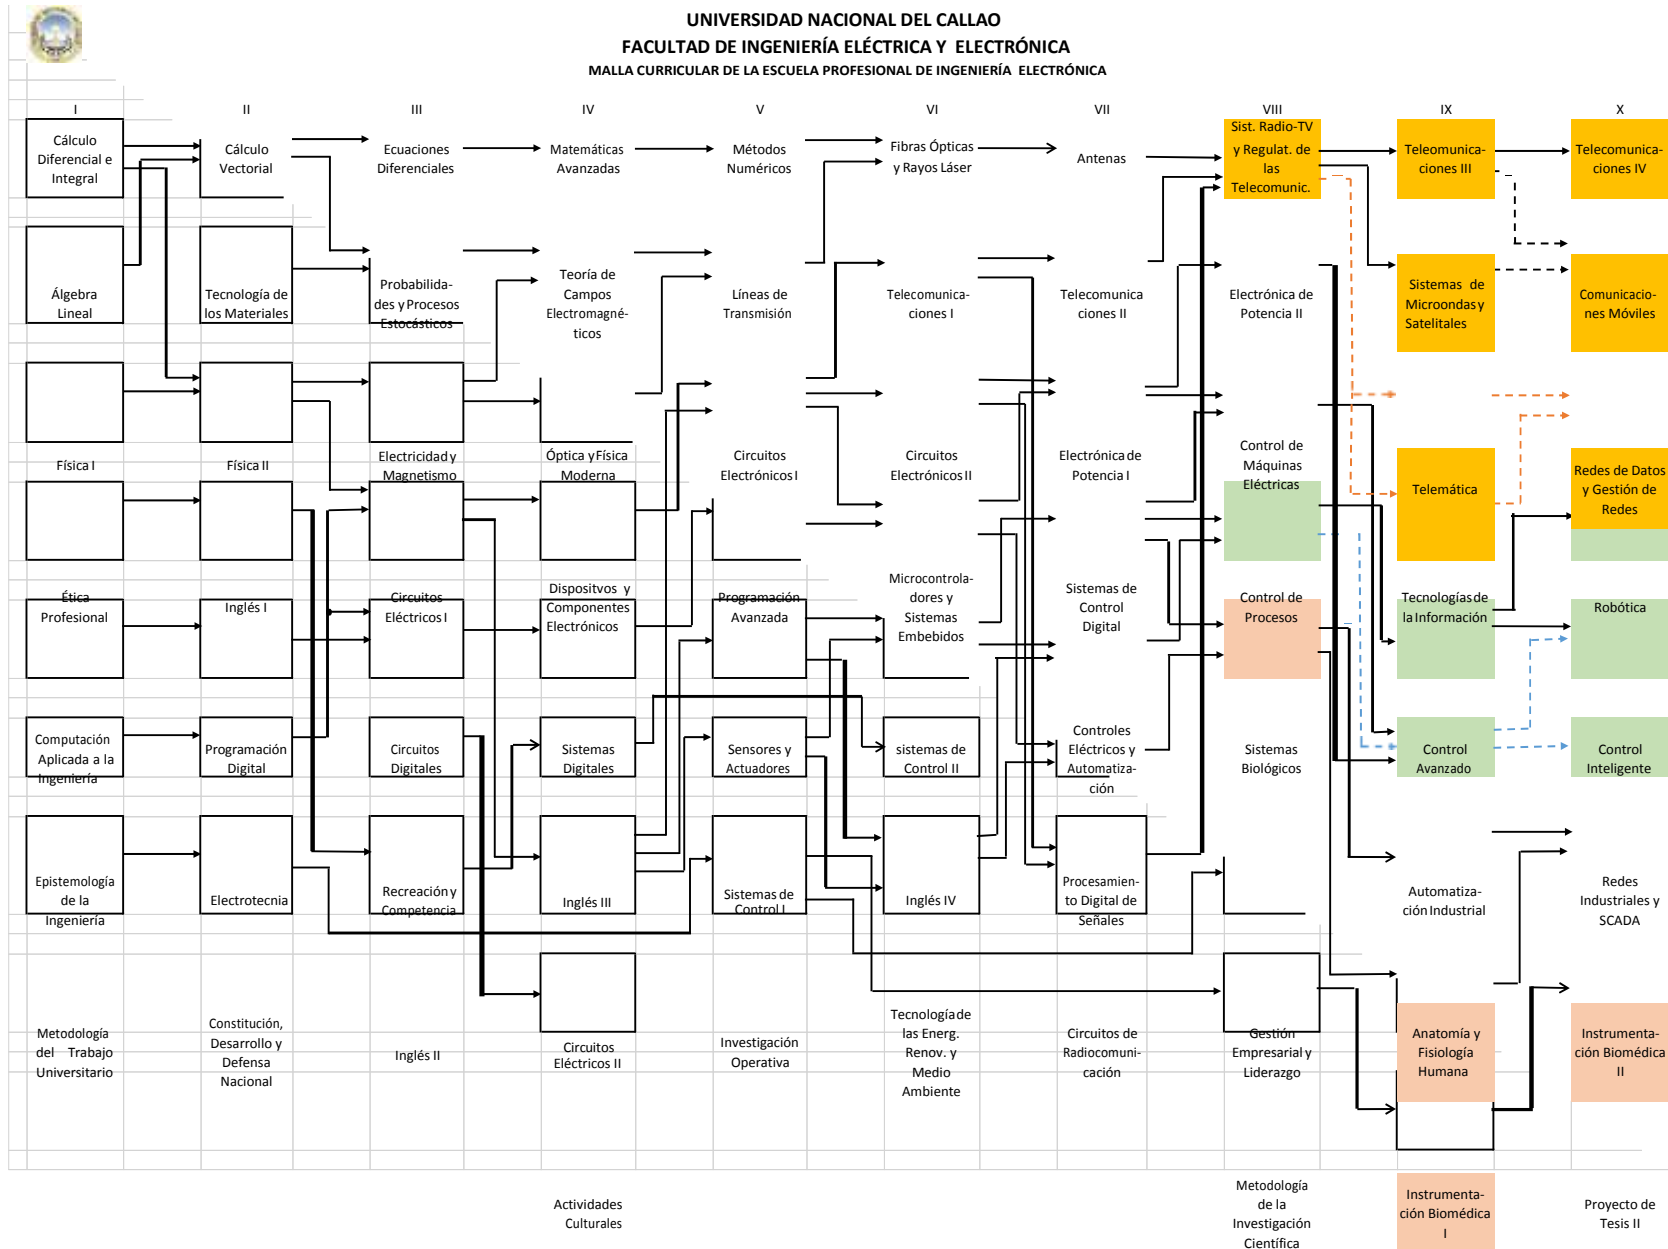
UNIVERSIDAD NACIONAL DEL CALLAO
FACULTAD DE INGENIERÍA ELÉCTRICA Y ELECTRÓNICA
MALLA CURRICULAR DE LA ESCUELA PROFESIONAL DE INGENIERÍA ELECTRÓNICA

I
Cálculo Diferencial e Integral
Álgebra Lineal
Física I
Ética Profesional
Computación Aplicada a la Ingeniería
Epistemología de la Ingeniería
Metodología del Trabajo Universitario

II
Cálculo Vectorial
Tecnología de los Materiales
Física II
Inglés I
Programación Digital
Electrotecnia
Constitución, Desarrollo y Defensa Nacional

III
Ecuaciones Diferenciales
Probabilidades y Procesos Estocásticos
Electricidad y Magnetismo
Circuitos Eléctricos I
Circuitos Digitales
Recreación y Competencia
Inglés II

IV
Matemáticas Avanzadas
Teoría de Campos Electromagnéticos
Óptica y Física Moderna
Dispositivos y Componentes Electrónicos
Sistemas Digitales
Inglés III
Circuitos Eléctricos II
Actividades Culturales

V
Métodos Numéricos
Líneas de Transmisión
Circuitos Electrónicos I
Programación Avanzada
Sensores y Actuadores
Sistemas de Control I
Investigación Operativa

VI
Fibras Ópticas y Rayos Láser
Telecomunicaciones I
Circuitos Electrónicos II
Microcontroladores y Sistemas Embebidos
sistemas de Control II
Inglés IV
Tecnologías de las Energ. Renov. y Medio Ambiente

VII
Antenas
Telecomunicaciones II
Electrónica de Potencia I
Sistemas de Control Digital
Controles Eléctricos y Automatización
Procesamiento Digital de Señales
Circuitos de Radiocomunicación

VIII
Sist. Radio-TV y Regulat. de las Telecomunic.
Electrónica de Potencia II
Control de Máquinas Eléctricas
Control de Procesos
Sistemas Biológicos
Gestión Empresarial y Liderazgo
Metodología de la Investigación Científica

IX
Telecomunicaciones III
Sistemas de Microondas y Satelitales
Telemática
Tecnologías de la Información
Control Avanzado
Automatización Industrial
Anatomía y Fisiología Humana
Instrumentación Biomédica I

X
Telecomunicaciones IV
Comunicaciones Móviles
Redes de Datos y Gestión de Redes
Robótica
Control Inteligente
Redes Industriales y SCADA
Instrumentación Biomédica II
Proyecto de Tesis II